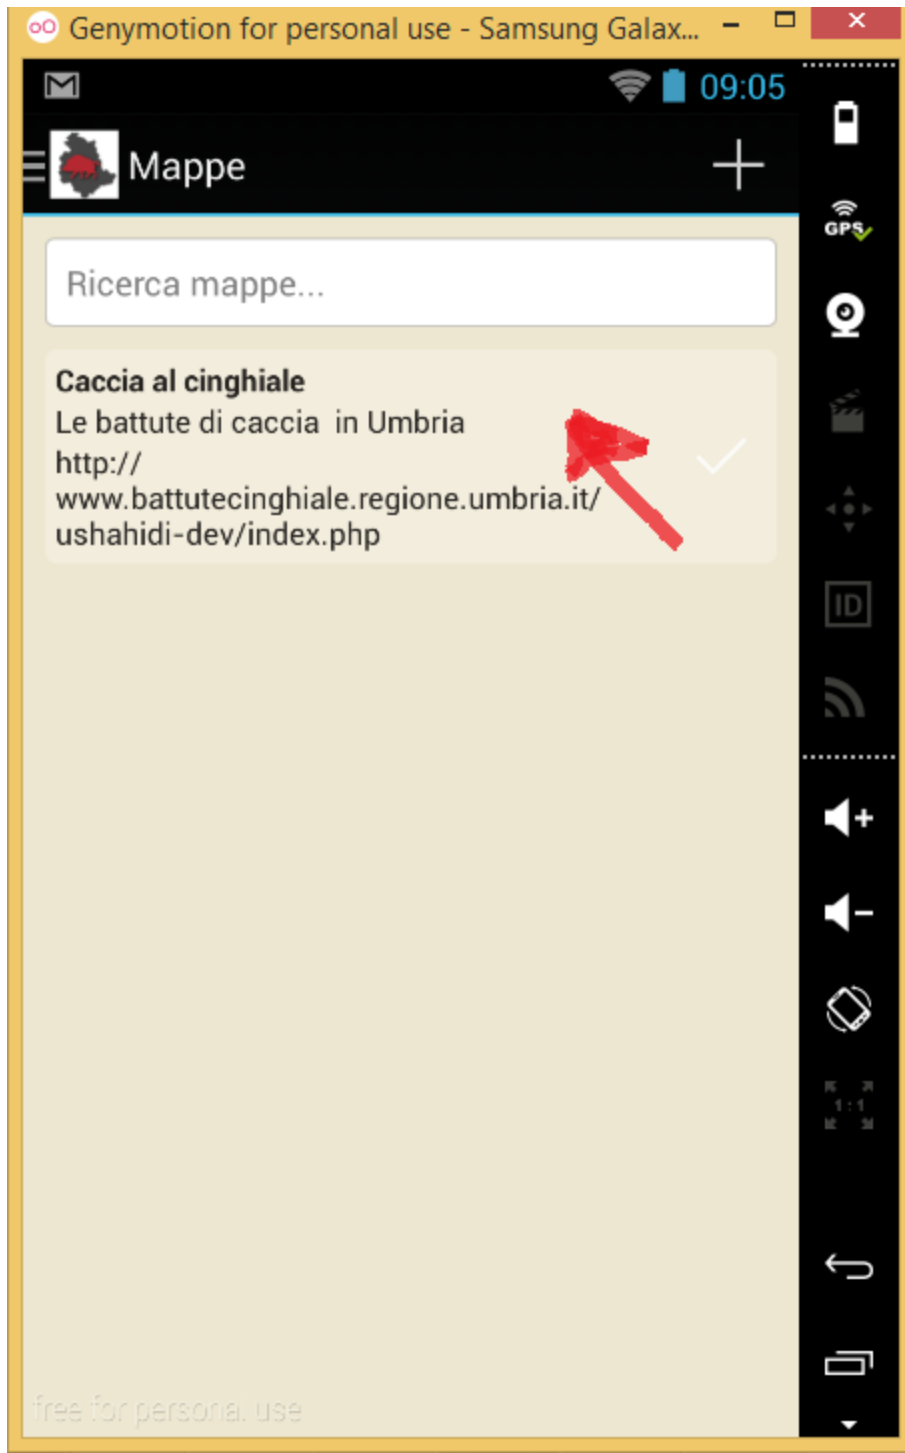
Genymotion for personal use - Samsung Galax...

09:05

Mappe

Ricerca mappe...

**Caccia al cinghiale**
Le battute di caccia in Umbria
http://www.battutecinghiale.regione.umbria.it/ushahidi-dev/index.php

GPS

ID

1:1

free for personal use